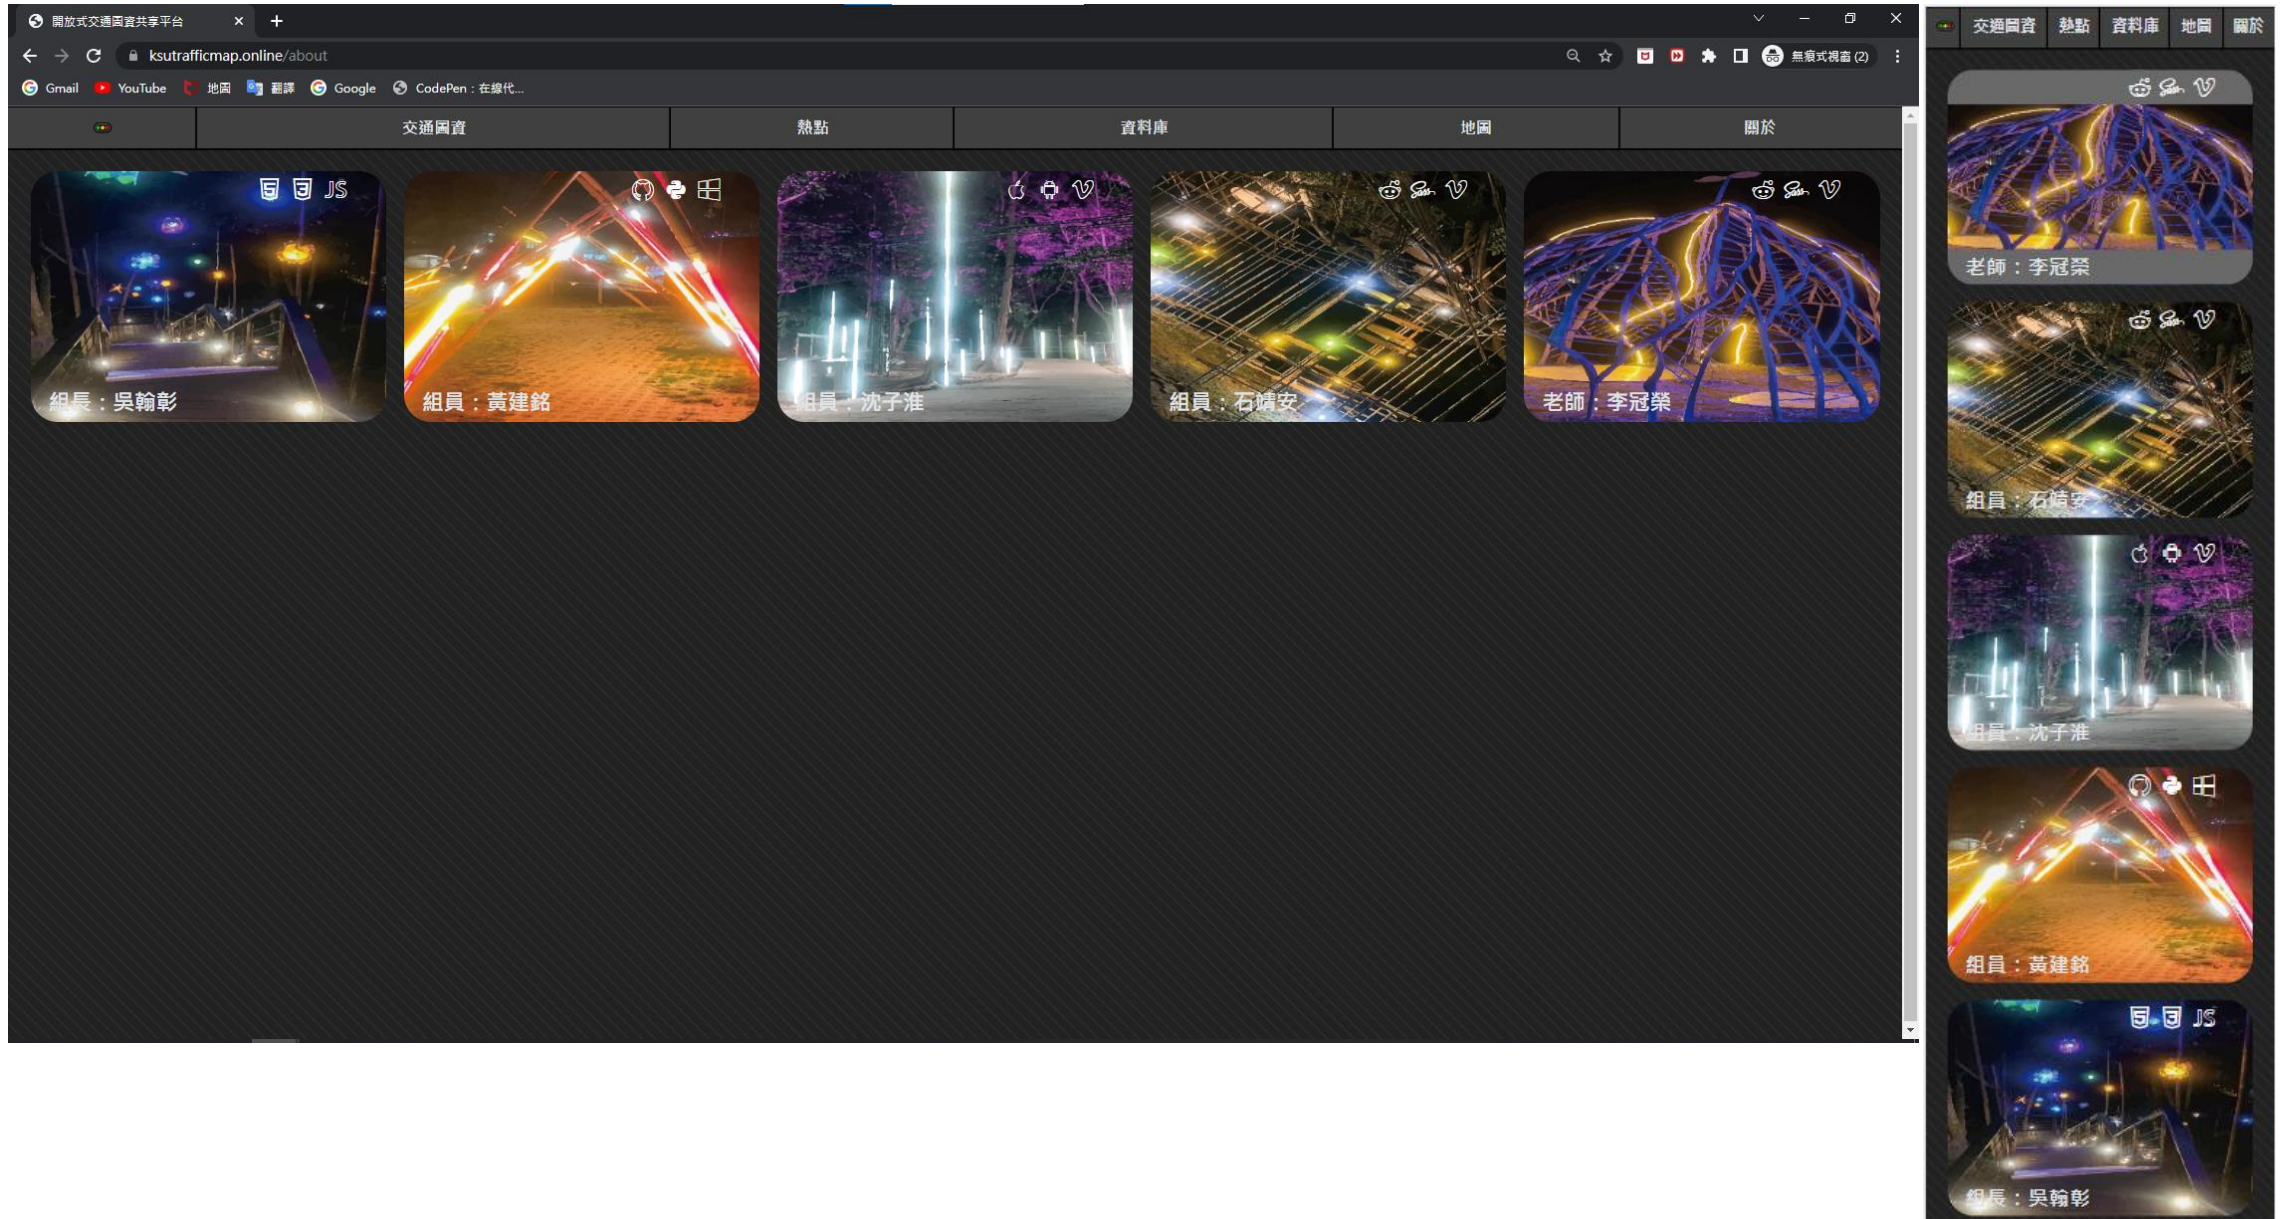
開放式交通圖資共享平台

ksutrafficmap.online/about

無痕式視窗 (2)

Gmail YouTube 地圖 翻譯 Google CodePen：在線代...

交通圖資 熱點 資料庫 地圖 關於

JS

組長：吳翰彰

組員：黃建銘

組員：沈子淮

組員：石靖安

老師：李冠榮

交通圖資 熱點 資料庫 地圖 關於

老師：李冠榮

組員：石靖安

組員：沈子淮

組員：黃建銘

JS

組長：吳翰彰